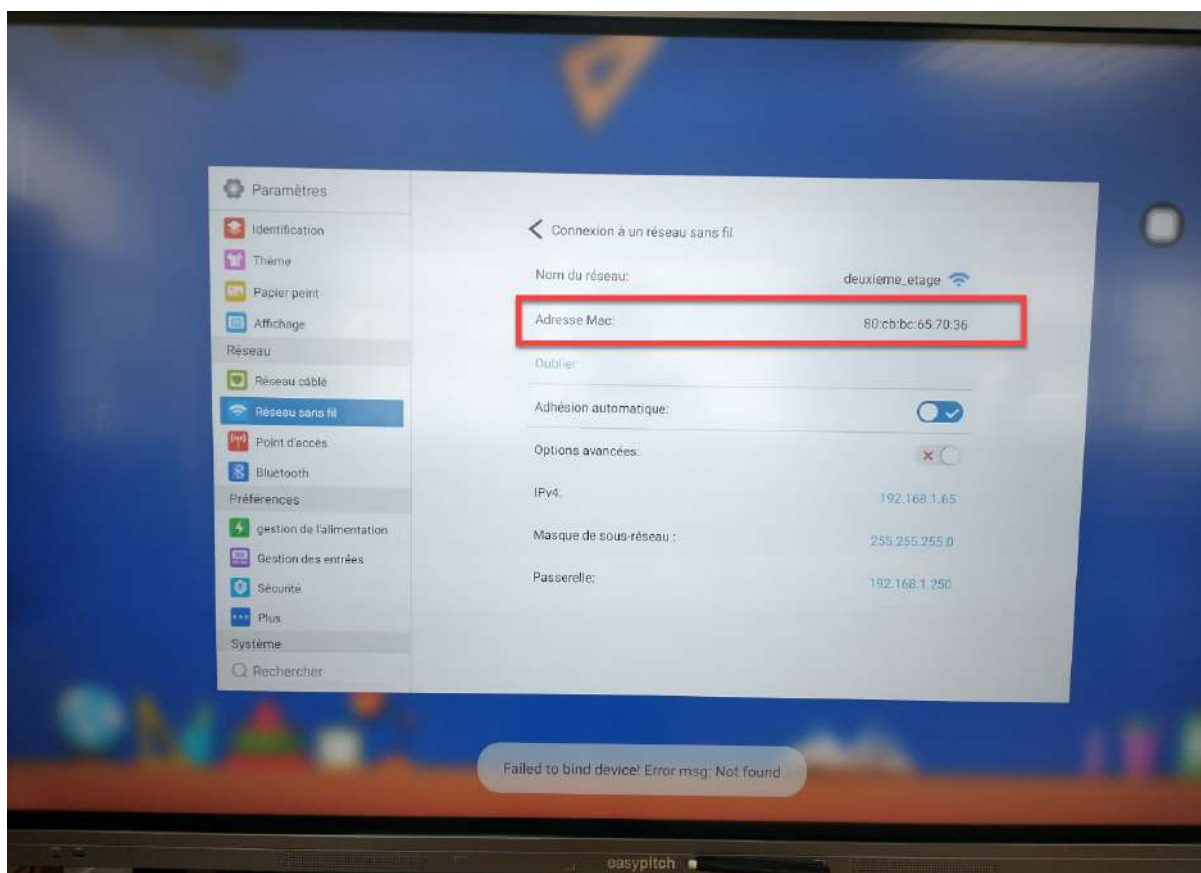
Paramètres

Identification

Thème

Papier peint

Affichage

Réseau

Réseau câblé

Réseau sans fil

Point d'accès

Bluetooth

Préférences

gestion de l'alimentation

Gestion des entrées

Sécurité

Plus

Système

Rechercher

Connexion à un réseau sans fil

Nom du réseau: deuxieme_etage

Adresse Mac: 80:cb:bc:65:70:36

Oublier

Adhésion automatique:

Options avancées:

IPv4: 192.168.1.65

Masque de sous-réseau : 255.255.255.0

Passerelle: 192.168.1.250

Failed to bind device! Error msg: Not found

easypitch